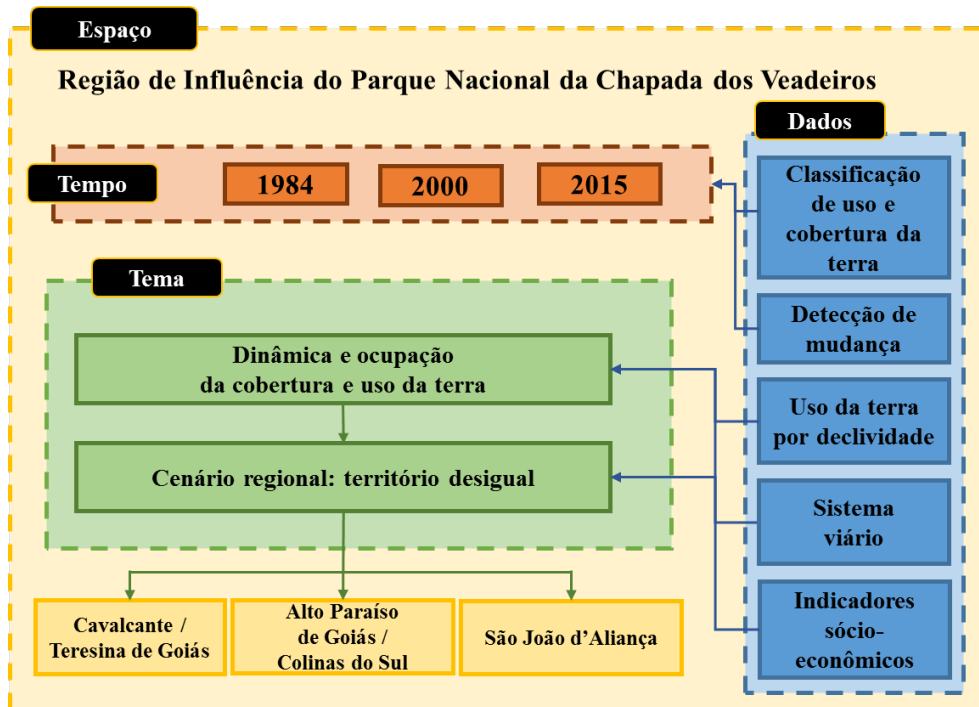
Espaço

Região de Influência do Parque Nacional da Chapada dos Veadeiros

Dados

Tempo

1984

2000

2015

Classificação de uso e cobertura da terra

Detecção de mudança

Tema

Dinâmica e ocupação da cobertura e uso da terra

Uso da terra por declividade

Cenário regional: território desigual

Sistema viário

Indicadores sócio-econômicos

Cavalcante / Teresina de Goiás

Alto Paraíso de Goiás / Colinas do Sul

São João d'Aliança